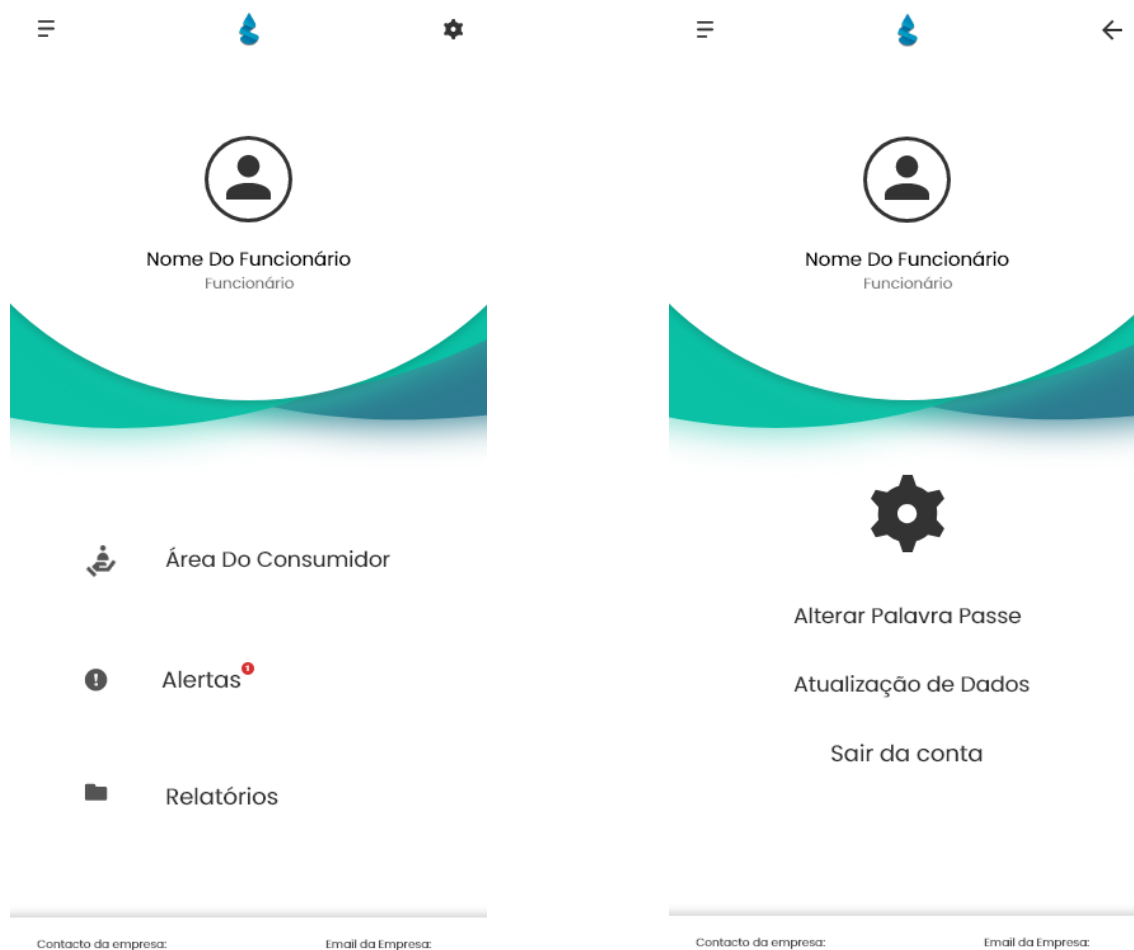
Nome Do Funcionário
Funcionário

Área Do Consumidor

Alertas 1

Relatórios

Contacto da empresa:
Email da Empresa:

Nome Do Funcionário
Funcionário

Alterar Palavra Passe

Atualização de Dados

Sair da conta

Contacto da empresa:
Email da Empresa: